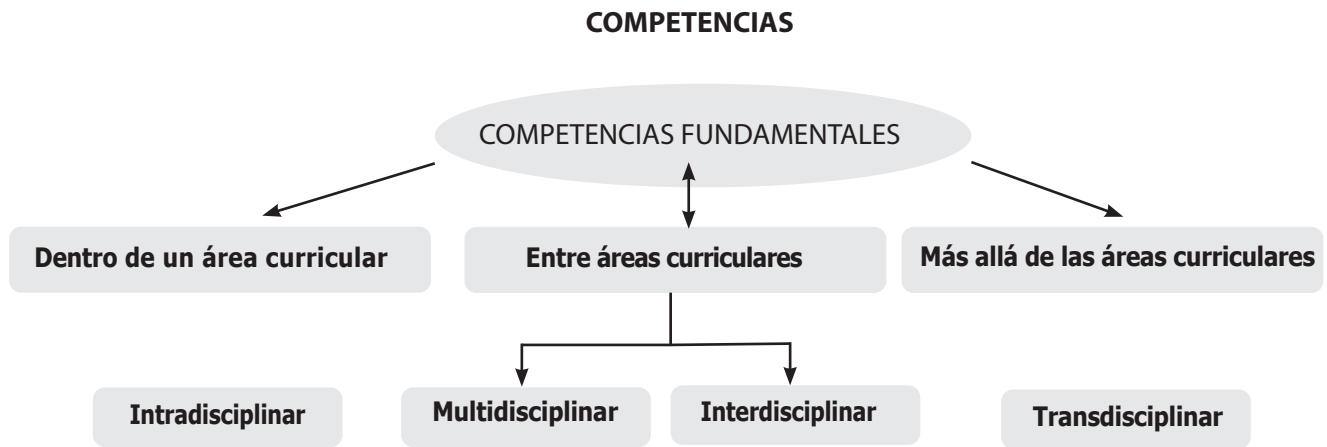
COMPETENCIAS

COMPETENCIAS FUNDAMENTALES

Dentro de un área curricular

Entre áreas curriculares

Más allá de las áreas curriculares

Intradisciplinar

Multidisciplinar

Interdisciplinar

Transdisciplinar